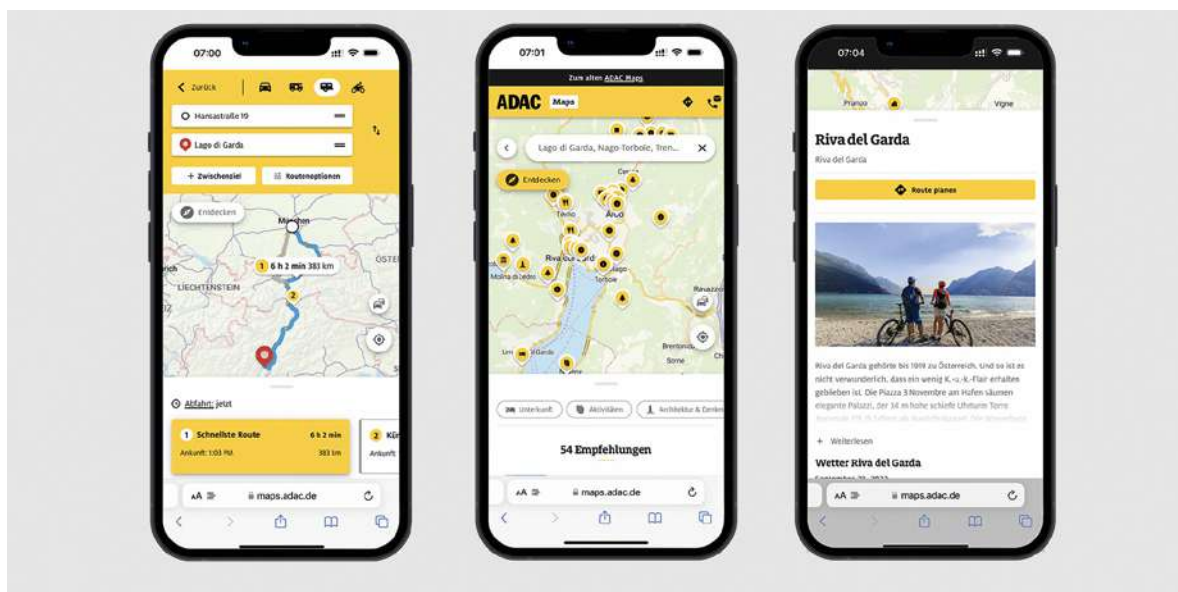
07:00

< Zurück

Hansastraße 19

Lago di Garda

+ Zwischenziel

Routenoptionen

Entdecken

München

1 6 h 2 min 383 km

ÖSTER

rich

LIECHTENSTEIN

2

Abfahrt: jetzt

1 Schnellste Route 6 h 2 min

Ankunft: 1:03 PM 383 km

2 Kür

Ankunft

AA maps.adac.de

07:01

Zum alten ADAC Maps

ADAC Maps

Lago di Garda, Nago-Torbole, Tren...

Entdecken

Arco

Riva del Garda

Nago

Torbole

Molina di Ledro

Rovereto

Brentonico

Sorne

Unterkunft

Aktivitäten

Architektur & Denkm

54 Empfehlungen

AA maps.adac.de

07:04

Pranzo

Vigne

Riva del Garda

Riva del Garda

Route planen

Riva del Garda gehörte bis 1919 zu Österreich. Und so ist es nicht verwunderlich, dass ein wenig K.-u.-k.-Flair erhalten geblieben ist. Die Piazza 3 Novembre am Hafen säumen elegante Palazzi, der 34 m hohe schiefe Uhrturm Torre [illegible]

+ Weiterlesen

Wetter Riva del Garda

AA maps.adac.de